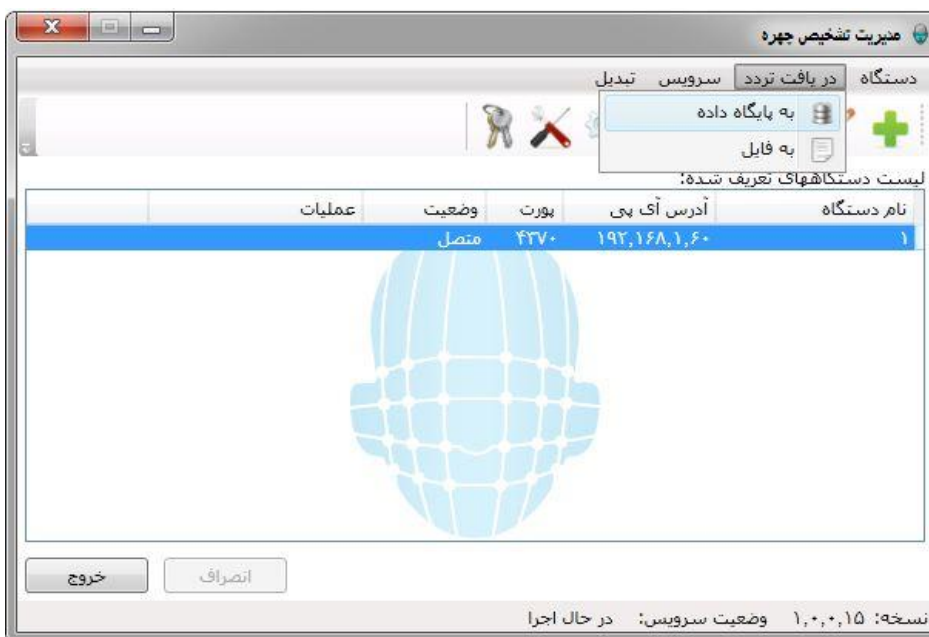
مدیریت تشخیص چهره

دستگاه | دریافت تردد | سرویس | تبدیل

به پایگاه داده
به فایل

لیست دستگاههای تعریف شده:

| نام دستگاه | آدرس آی پی | پورت | وضعیت | عملیات |
|---|---|---|---|---|
| ۱ | ۱۹۲,۱۶۸,۱,۶۰ | ۴۳۷۰ | متصل | |

انصراف
خروج

نسخه: ۱,۰,۰,۱۵ وضعیت سرویس: در حال اجرا